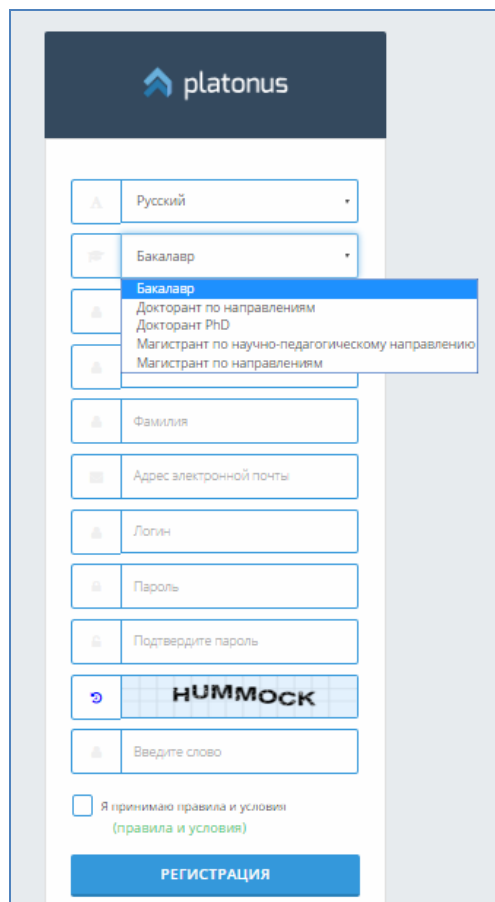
platonus

Русский

Бакалавр

Бакалавр
Докторант по направлениям
Докторант PhD
Магистрант по научно-педагогическому направлению
Магистрант по направлениям

Фамилия

Адрес электронной почты

Логин

Пароль

Подтвердите пароль

HUMMOCK

Введите слово

Я принимаю правила и условия
(правила и условия)

РЕГИСТРАЦИЯ